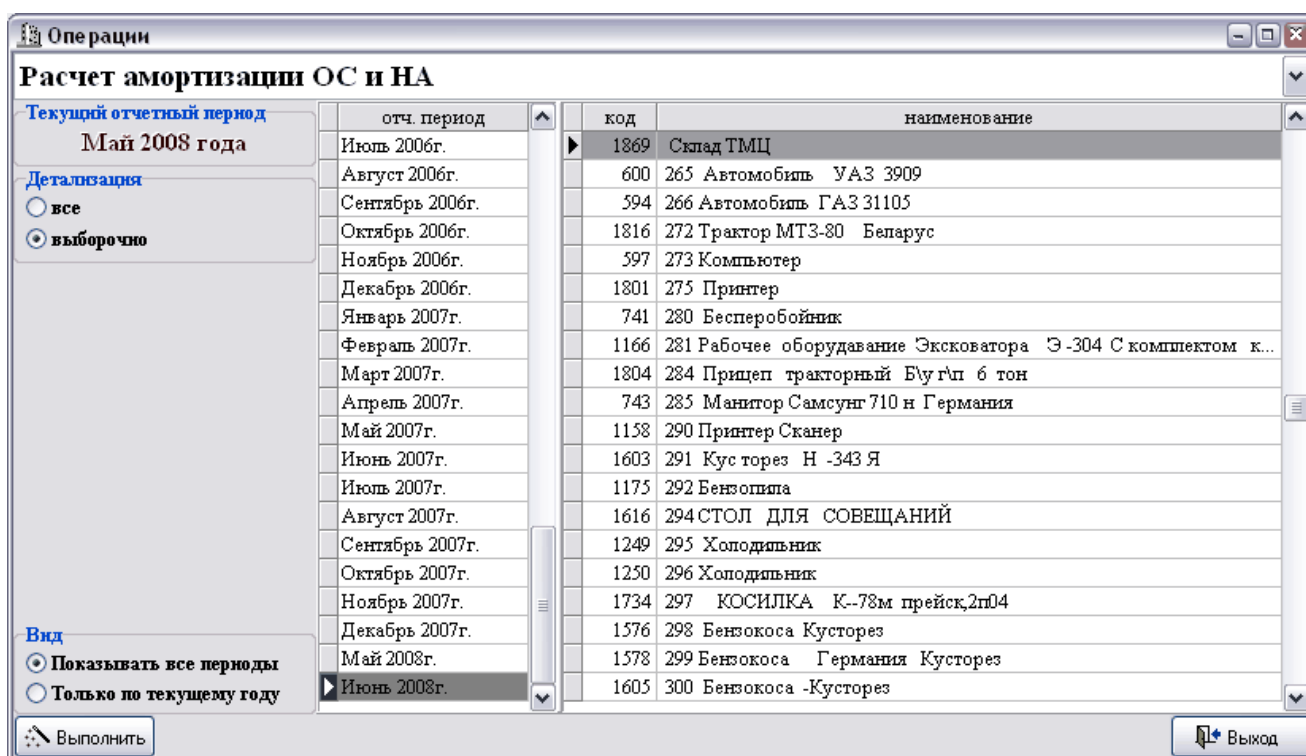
Операции

Расчет амортизации ОС и НА

Текущий отчетный период
Май 2008 года

Детализация
все
выборочно

Вид
Показывать все периоды
Только по текущему году

| отч. период |
|---|
| Июль 2006г. |
| Август 2006г. |
| Сентябрь 2006г. |
| Октябрь 2006г. |
| Ноябрь 2006г. |
| Декабрь 2006г. |
| Январь 2007г. |
| Февраль 2007г. |
| Март 2007г. |
| Апрель 2007г. |
| Май 2007г. |
| Июнь 2007г. |
| Июль 2007г. |
| Август 2007г. |
| Сентябрь 2007г. |
| Октябрь 2007г. |
| Ноябрь 2007г. |
| Декабрь 2007г. |
| Май 2008г. |
| Июнь 2008г. |

| код | наименование |
|---|---|
| 1869 | Склад ТМЦ |
| 600 | 265 Автомобиль УАЗ 3909 |
| 594 | 266 Автомобиль ГАЗ 31105 |
| 1816 | 272 Трактор МТЗ-80 Беларус |
| 597 | 273 Компьютер |
| 1801 | 275 Принтер |
| 741 | 280 Бесперобойник |
| 1166 | 281 Рабочее оборудавание Эксковатора Э -304 С комплектом к... |
| 1804 | 284 Прицеп тракторный Б\у г\п 6 тон |
| 743 | 285 Манитор Самсунг 710 н Германия |
| 1158 | 290 Принтер Сканер |
| 1603 | 291 Кус торез Н -343 Я |
| 1175 | 292 Бензопила |
| 1616 | 294 СТОЛ ДЛЯ СОВЕЩАНИЙ |
| 1249 | 295 Холодильник |
| 1250 | 296 Холодильник |
| 1734 | 297 КОСИЛКА К--78м прейск,2п04 |
| 1576 | 298 Бензокоса Кусторез |
| 1578 | 299 Бензокоса Германия Кусторез |
| 1605 | 300 Бензокоса -Кусторез |

Выполнить
Выход